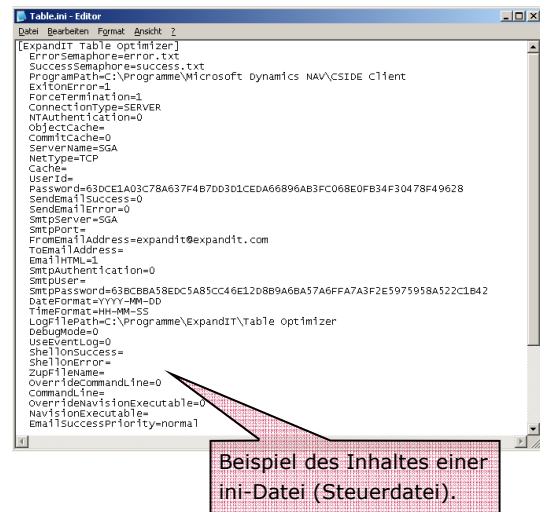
Table.ini - Editor

Datei Bearbeiten Format Ansicht ?

[ExpandIT Table Optimizer]
ErrorSemaphore=error.txt
SuccessSemaphore=success.txt
ProgramPath=C:\Programme\Microsoft Dynamics NAV\CSIDE Client
ExitOnError=1
ForceTermination=1
ConnectionType=SERVER
NTAuthentication=0
ObjectCache=
CommitCache=0
ServerName=SGA
NetType=TCP
Cache=
UserId=
Password=63DCE1A03C78A637F4B7DD3D1CEDA66896AB3FC068E0FB34F30478F49628
SendEmailSuccess=0
SendEmailError=0
SmtpServer=SGA
SmtpPort=
FromEmailAddress=expandit@expandit.com
ToEmailAddress=
EmailHTML=1
SmtpAuthentication=0
SmtpUser=
SmtpPassword=63BCBBA58EDC5A85CC46E12D8B9A6BA57A6FFA7A3F2E5975958A522C1B42
DateFormat=YYYY-MM-DD
TimeFormat=HH-MM-SS
LogFilePath=C:\Programme\ExpandIT\Table Optimizer
DebugMode=0
UseEventLog=0
ShellOnSuccess=
ShellOnError=
ZupFileName=
OverrideCommandLine=0
CommandLine=
OverrideNavisionExecutable=0
NavisionExecutable=
EmailSuccessPriority=normal

Beispiel des Inhaltes einer ini-Datei (Steuerdatei).